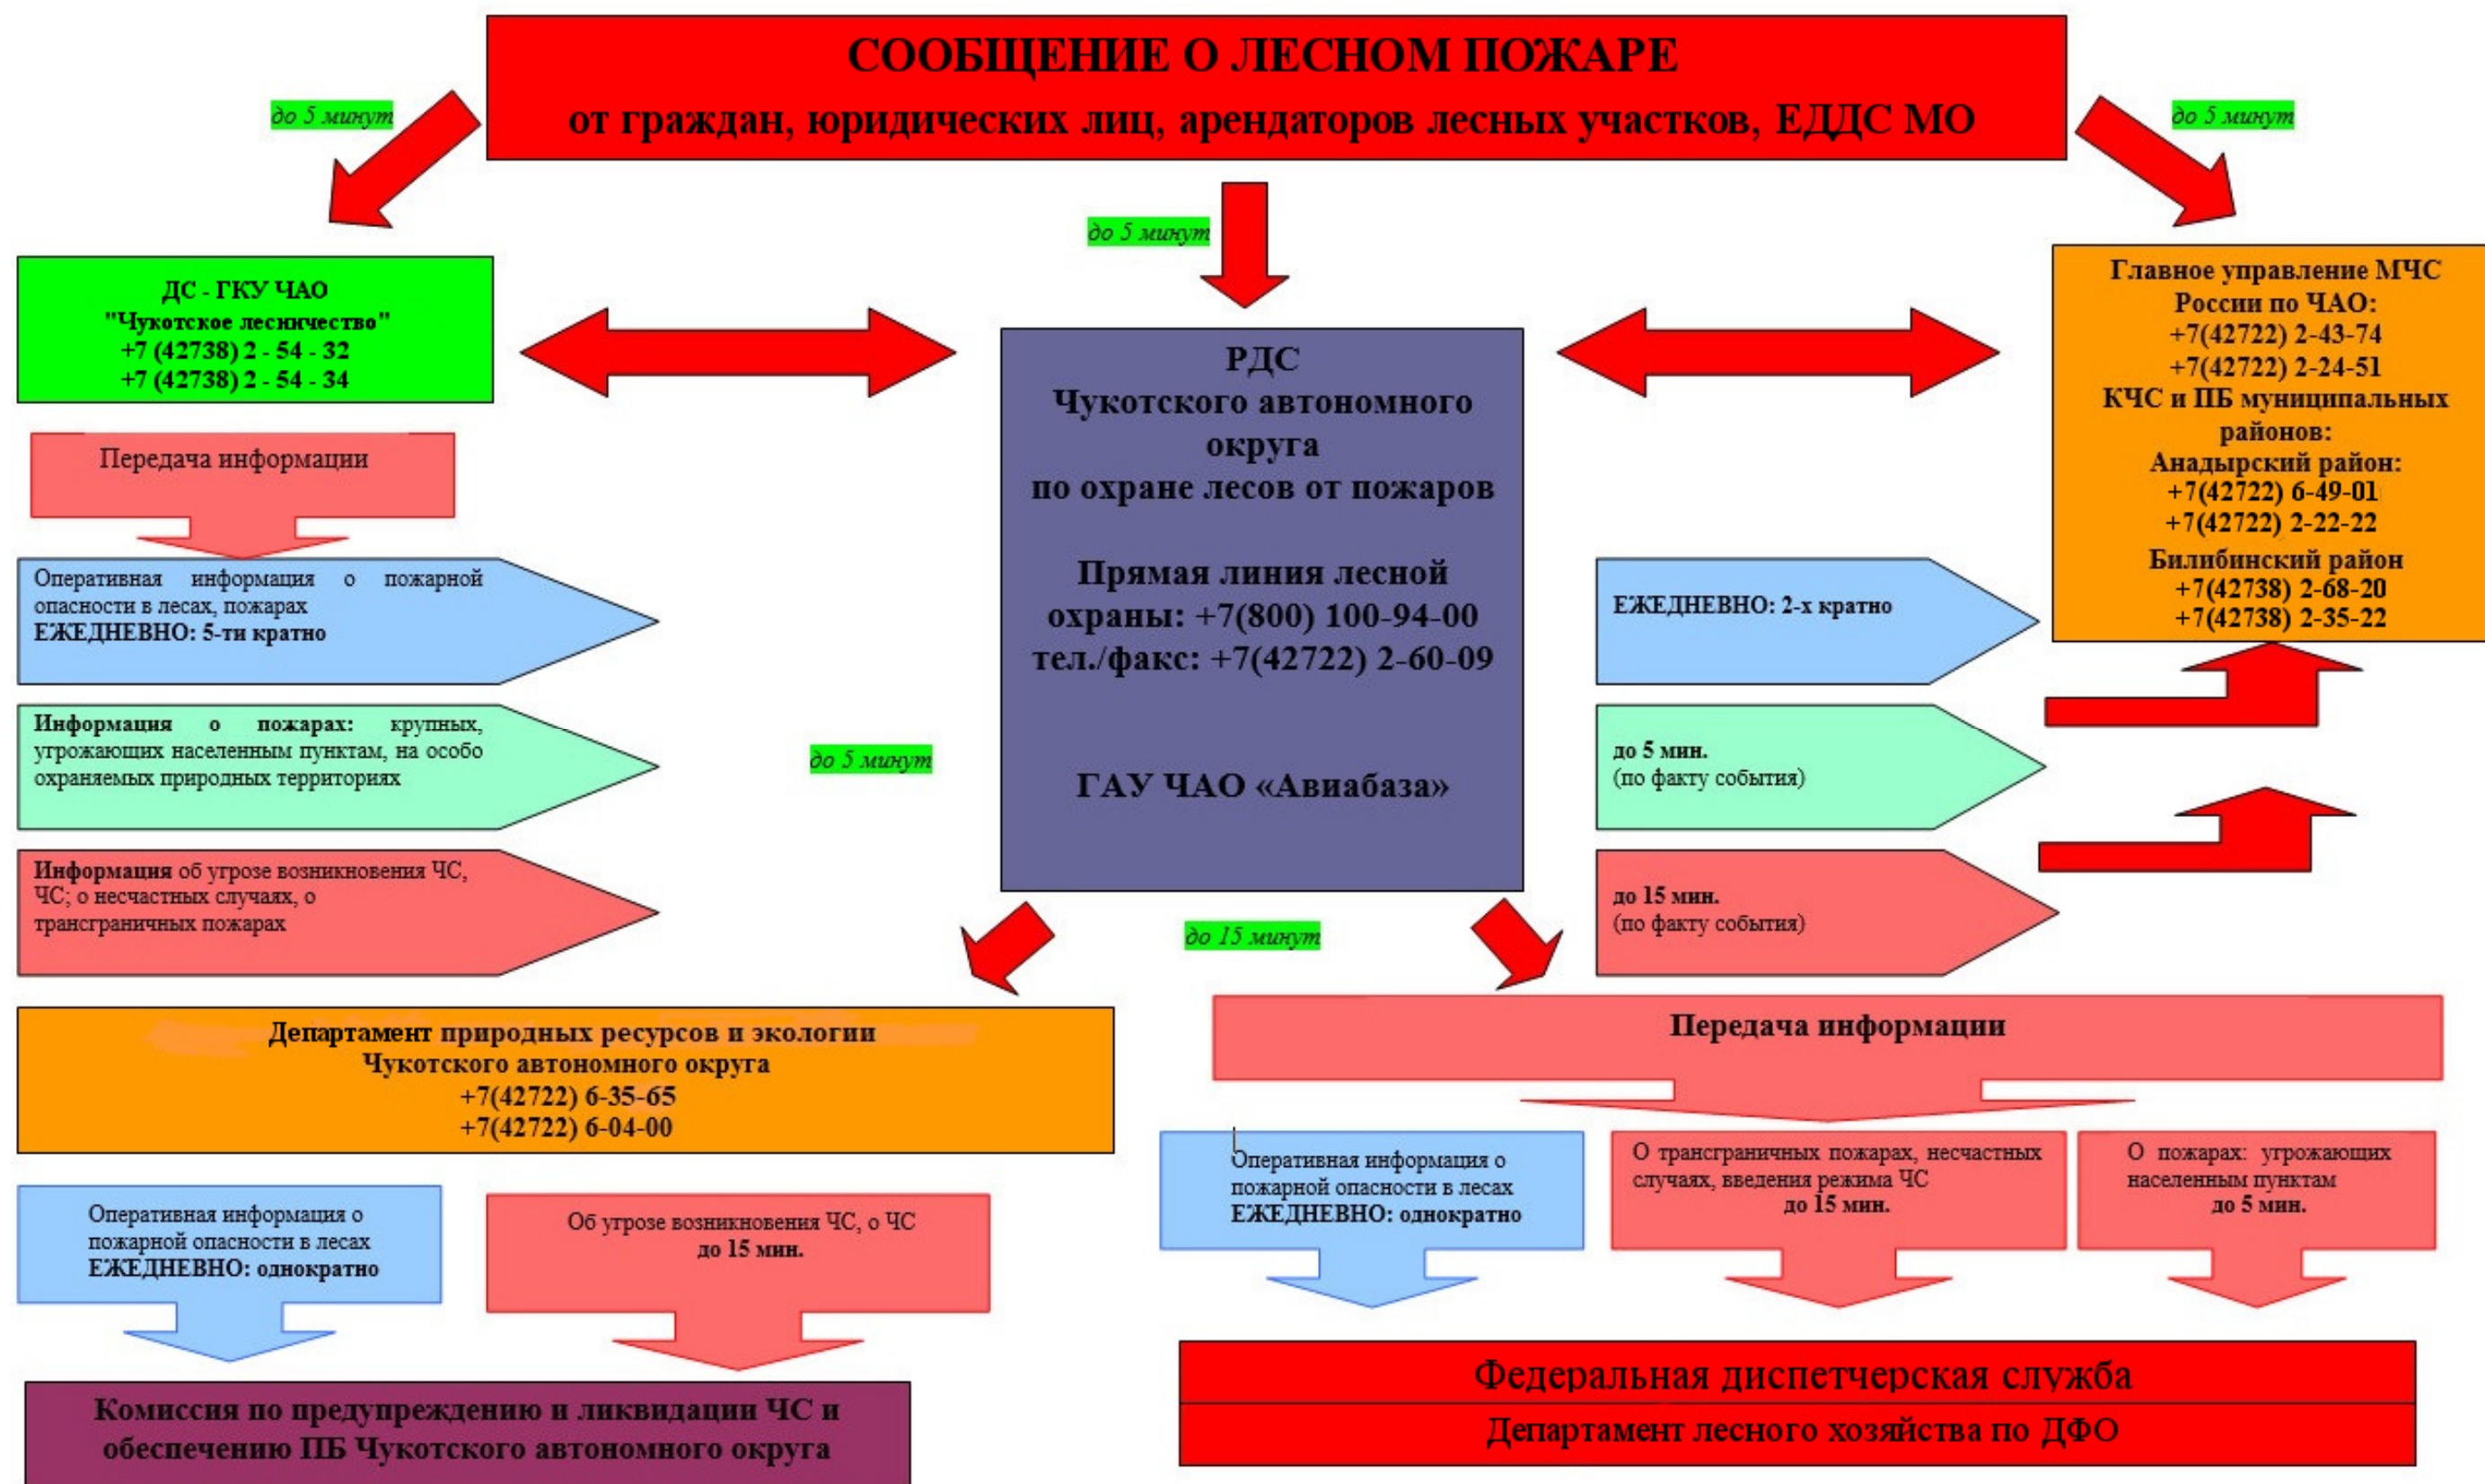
СООБЩЕНИЕ О ЛЕСНОМ ПОЖАРЕ
от граждан, юридических лиц, арендаторов лесных участков, ЕДДС МО

до 5 минут

до 5 минут

до 5 минут

ДС - ГКУ ЧАО
"Чукотское лесничество"
+7 (42738) 2 - 54 - 32
+7 (42738) 2 - 54 - 34

Главное управление МЧС России по ЧАО:
+7(42722) 2-43-74
+7(42722) 2-24-51
КЧС и ПБ муниципальных районов:
Анадырский район:
+7(42722) 6-49-01
+7(42722) 2-22-22
Билибинский район
+7(42738) 2-68-20
+7(42738) 2-35-22

РДС
Чукотского автономного округа
по охране лесов от пожаров

Прямая линия лесной охраны: +7(800) 100-94-00
тел./факс: +7(42722) 2-60-09

ГАУ ЧАО «Авиабаза»

Передача информации

Оперативная информация о пожарной опасности в лесах, пожарах
ЕЖЕДНЕВНО: 5-ти кратно

Информация о пожарах: крупных, угрожающих населенным пунктам, на особо охраняемых природных территориях

до 5 минут

Информация об угрозе возникновения ЧС, ЧС; о несчастных случаях, о трансграничных пожарах

ЕЖЕДНЕВНО: 2-х кратно

до 5 мин.
(по факту события)

до 15 мин.
(по факту события)

до 15 минут

Департамент природных ресурсов и экологии
Чукотского автономного округа
+7(42722) 6-35-65
+7(42722) 6-04-00

Передача информации

Оперативная информация о пожарной опасности в лесах
ЕЖЕДНЕВНО: однократно

О трансграничных пожарах, несчастных случаях, введения режима ЧС
до 15 мин.

О пожарах: угрожающих населенным пунктам
до 5 мин.

Оперативная информация о пожарной опасности в лесах
ЕЖЕДНЕВНО: однократно

Об угрозе возникновения ЧС, о ЧС
до 15 мин.

Комиссия по предупреждению и ликвидации ЧС и обеспечению ПБ Чукотского автономного округа

Федеральная диспетчерская служба
Департамент лесного хозяйства по ДФО